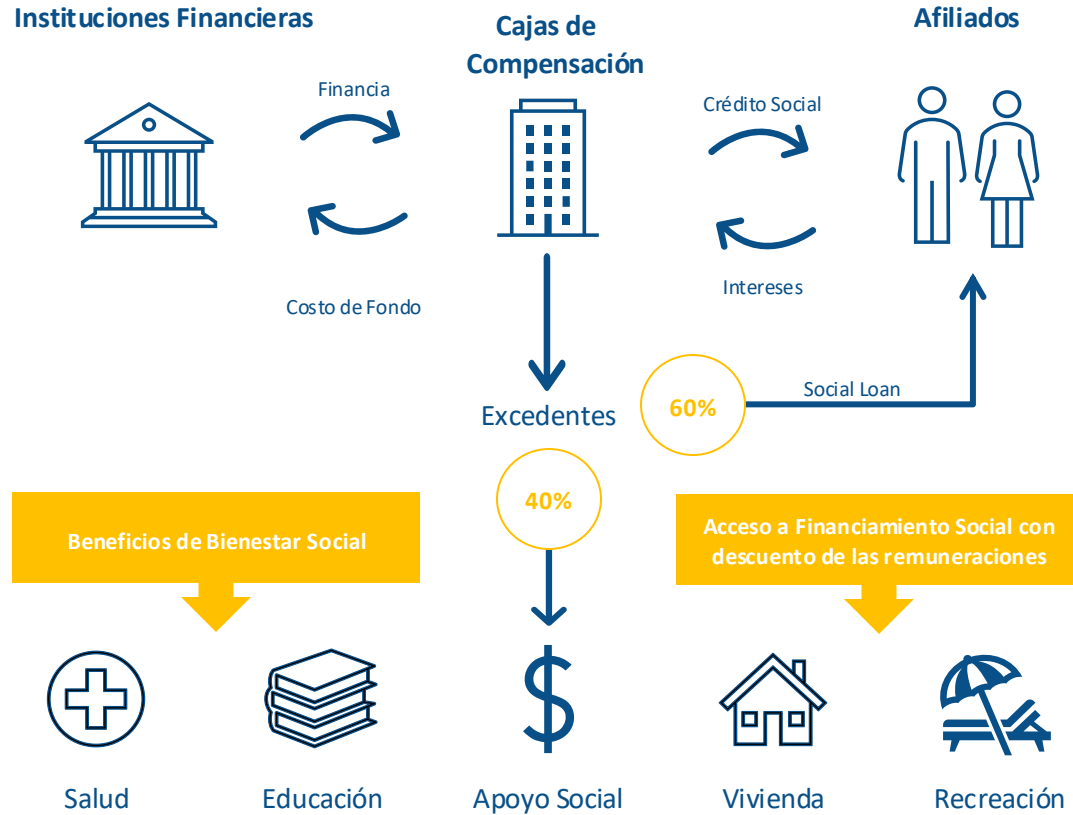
Instituciones Financieras

Cajas de Compensación

Afiliados

Financia

Costo de Fondo

Crédito Social

Intereses

Excedentes

60%

Social Loan

40%

Beneficios de Bienestar Social

Acceso a Financiamiento Social con descuento de las remuneraciones

$

Salud

Educación

Apoyo Social

Vivienda

Recreación